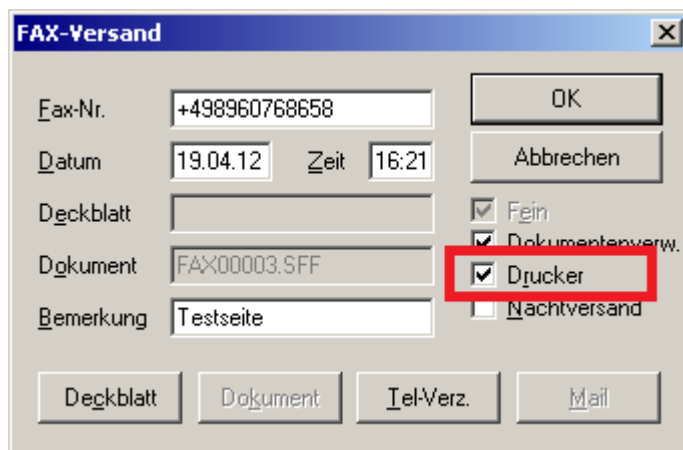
FAX-Versand

Fax-Nr. +498960768658

Datum 19.04.12 Zeit 16:21

Deckblatt

Dokument FAX00003.SFF

Bemerkung Testseite

OK

Abbrechen

Fein

Dokumentenverw.

Drucker

Nachtversand

Deckblatt

Dokument

Tel-Verz.

Mail